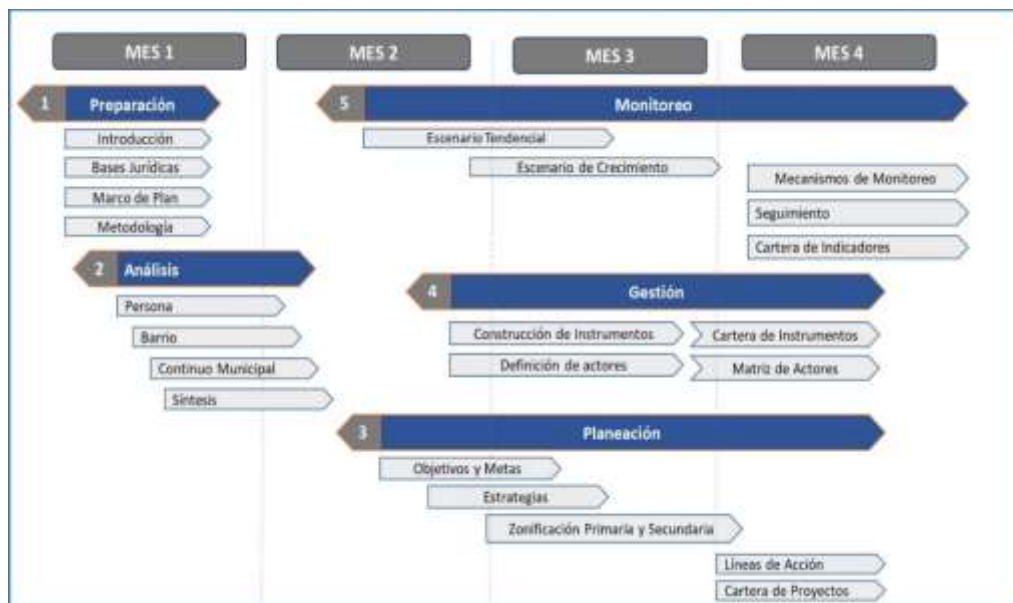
MES 1
MES 2
MES 3
MES 4

1 Preparación
Introducción
Bases Jurídicas
Marco de Plan
Metodología

2 Análisis
Persona
Barrio
Continuo Municipal
Síntesis

5 Monitoreo
Escenario Tendencial
Escenario de Crecimiento
Mecanismos de Monitoreo
Seguimiento
Cartera de Indicadores

4 Gestión
Construcción de Instrumentos
Cartera de Instrumentos
Definición de actores
Matriz de Actores

3 Planeación
Objetivos y Metas
Estrategias
Zonificación Primaria y Secundaria
Líneas de Acción
Cartera de Proyectos